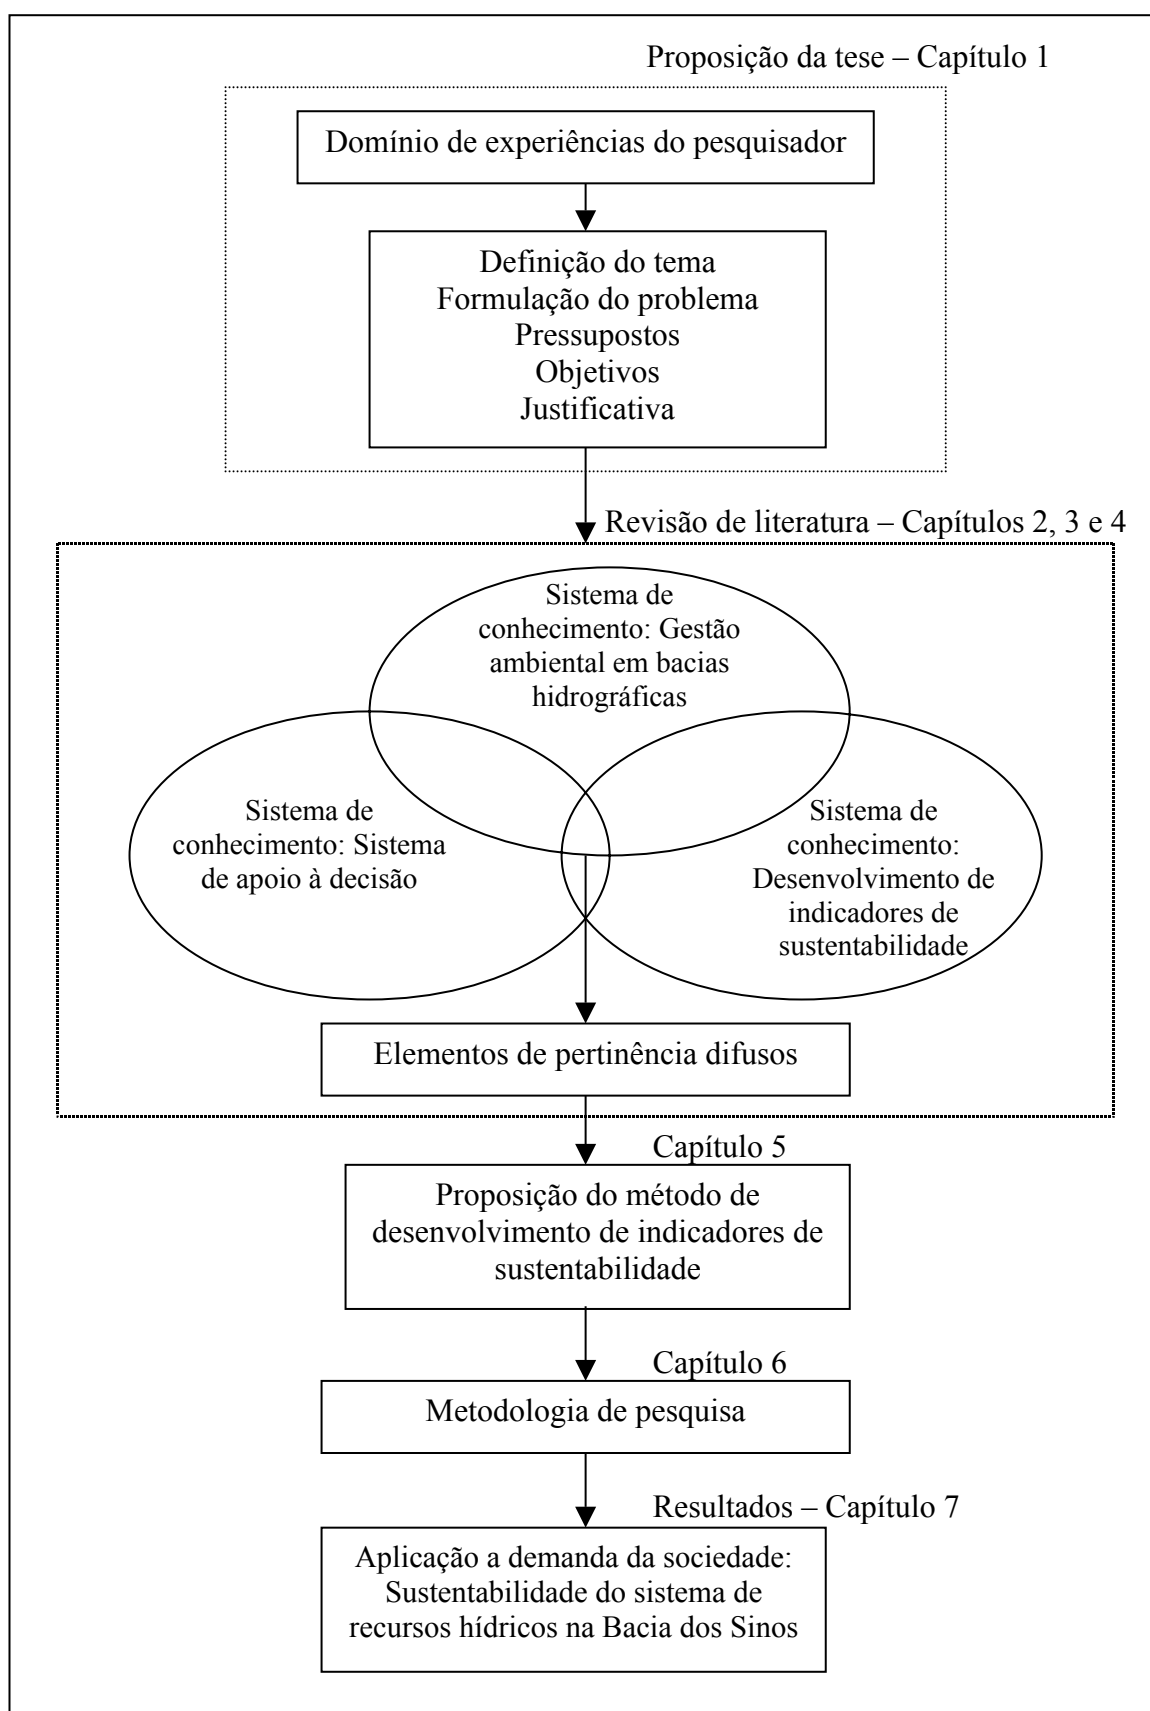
Proposição da tese – Capítulo 1

Domínio de experiências do pesquisador

Definição do tema
Formulação do problema
Pressupostos
Objetivos
Justificativa

Revisão de literatura – Capítulos 2, 3 e 4

Sistema de conhecimento: Gestão ambiental em bacias hidrográficas

Sistema de conhecimento: Sistema de apoio à decisão

Sistema de conhecimento: Desenvolvimento de indicadores de sustentabilidade

Elementos de pertinência difusos

Capítulo 5

Proposição do método de desenvolvimento de indicadores de sustentabilidade

Capítulo 6

Metodologia de pesquisa

Resultados – Capítulo 7

Aplicação a demanda da sociedade: Sustentabilidade do sistema de recursos hídricos na Bacia dos Sinos